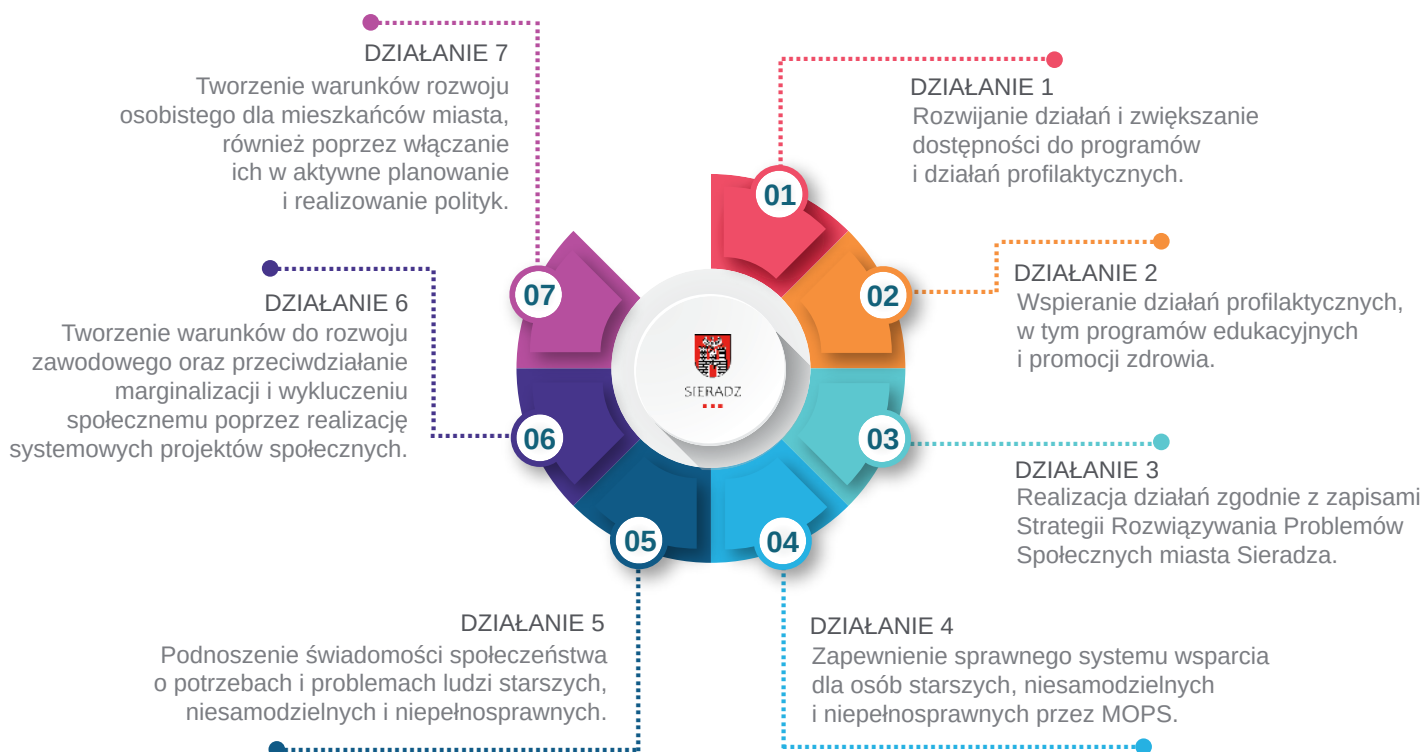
DZIAŁANIE 7
Tworzenie warunków rozwoju osobistego dla mieszkańców miasta, również poprzez włączanie ich w aktywne planowanie i realizowanie polityk.

DZIAŁANIE 1
Rozwijanie działań i zwiększanie dostępności do programów i działań profilaktycznych.

01

07

02

DZIAŁANIE 2
Wspieranie działań profilaktycznych, w tym programów edukacyjnych i promocji zdrowia.

DZIAŁANIE 6
Tworzenie warunków do rozwoju zawodowego oraz przeciwdziałanie marginalizacji i wykluczeniu społecznemu poprzez realizację systemowych projektów społecznych.

SIERADZ

06

03

DZIAŁANIE 3
Realizacja działań zgodnie z zapisami Strategii Rozwiązywania Problemów Społecznych miasta Sieradza.

05

04

DZIAŁANIE 5
Podnoszenie świadomości społeczeństwa o potrzebach i problemach ludzi starszych, niesamodzielnych i niepełnosprawnych.

DZIAŁANIE 4
Zapewnienie sprawnego systemu wsparcia dla osób starszych, niesamodzielnych i niepełnosprawnych przez MOPS.